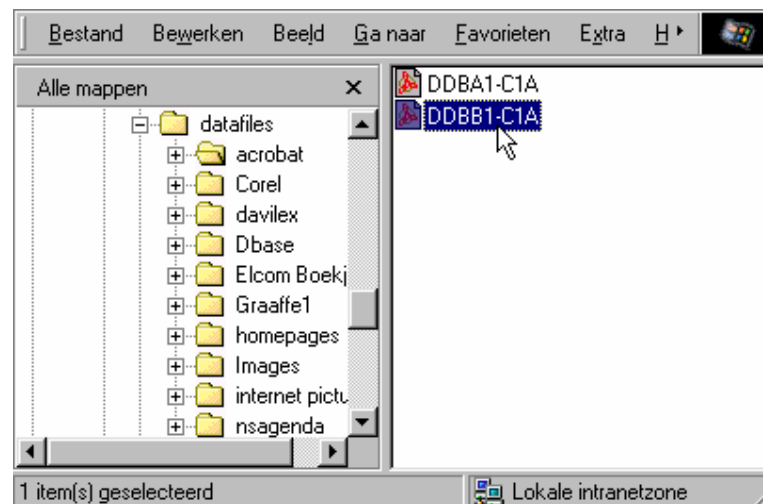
Bestand Bewerken Beeld Ga naar Favorieten Extra H

Alle mappen ×

datafiles
acrobat
Corel
davilex
Dbase
Elcom Boekj
Graaffe1
homepages
Images
internet pictu
nsagenda

DDBA1-C1A
DDBB1-C1A

1 item(s) geselecteerd

Lokale intranetzone